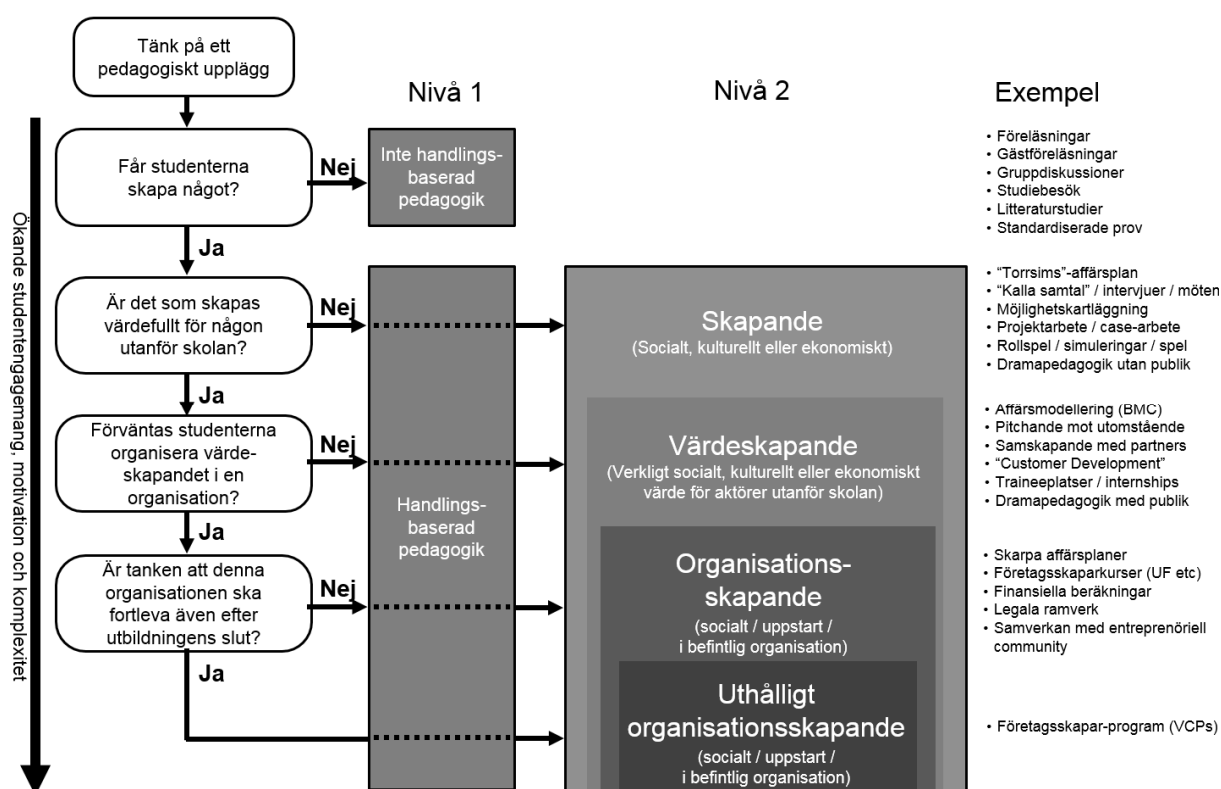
Tänk på ett pedagogiskt upplägg

Nivå 1

Nivå 2

Exempel

Ökande studentengagemang, motivation och komplexitet

Får studenterna skapa något?

Nej

Inte handlingsbaserad pedagogik

• Föreläsningar
• Gästföreläsningar
• Gruppdiskussioner
• Studiebesök
• Litteraturstudier
• Standardiserade prov

Ja

Är det som skapas värdefullt för någon utanför skolan?

Nej

Skapande
(Socialt, kulturellt eller ekonomiskt)

• "Torrsims"-affärsplan
• "Kalla samtal" / intervjuer / möten
• Möjlighetskartläggning
• Projektarbete / case-arbete
• Rollspel / simuleringar / spel
• Dramapedagogik utan publik

Ja

Förväntas studenterna organisera värdeskapandet i en organisation?

Nej

Värdeskapande
(Verkligt socialt, kulturellt eller ekonomiskt värde för aktörer utanför skolan)

• Affärsmodellering (BMC)
• Pitchande mot utomstående
• Samskapande med partners
• "Customer Development"
• Traineeplatser / internships
• Dramapedagogik med publik

Handlingsbaserad pedagogik

Ja

Är tanken att denna organisationen ska fortleva även efter utbildningens slut?

Nej

Organisationsskapande
(socialt / uppstart / i befintlig organisation)

• Skarpa affärsplaner
• Företagsskaparkurser (UF etc)
• Finansiella beräkningar
• Legala ramverk
• Samverkan med entreprenöriell community

Ja

Uthålligt organisationsskapande
(socialt / uppstart / i befintlig organisation)

• Företagsskapar-program (VCPs)